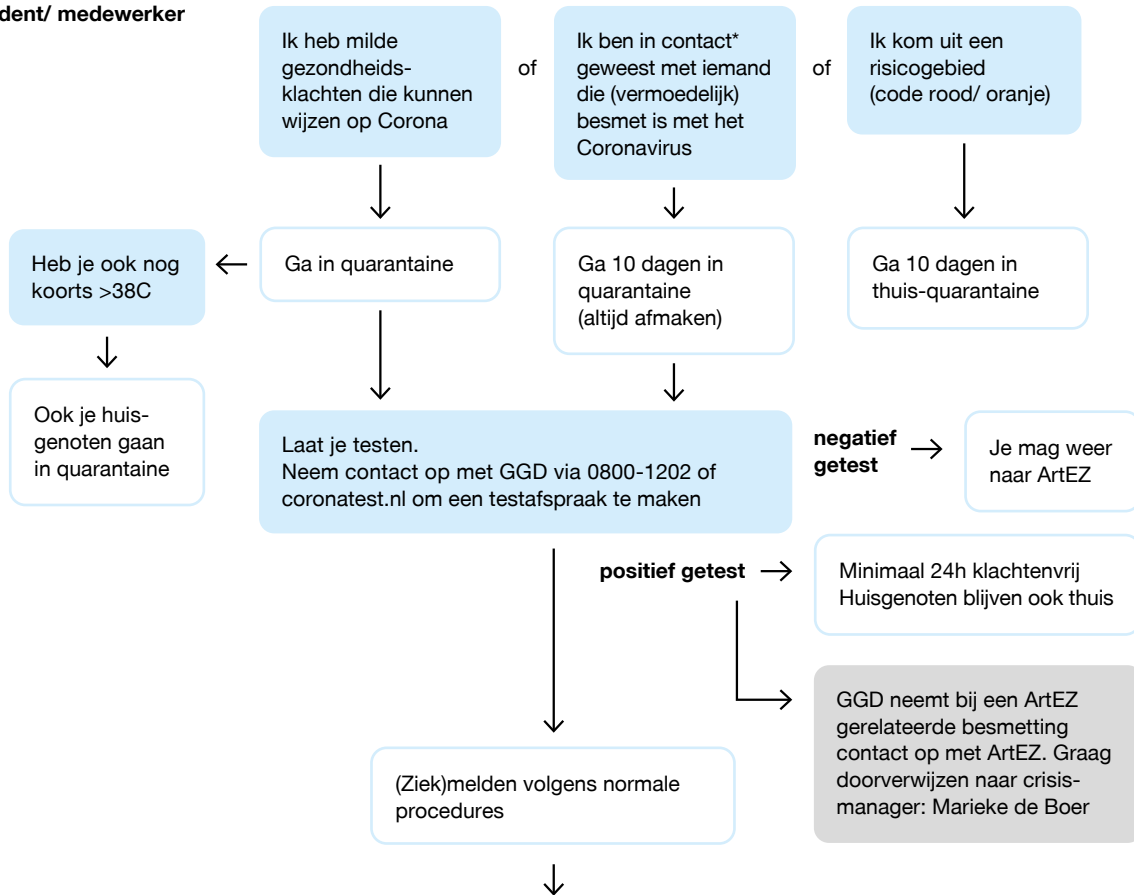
dent/ medewerker

Ik heb milde gezondheidsklachten die kunnen wijzen op Corona

of

Ik ben in contact* geweest met iemand die (vermoedelijk) besmet is met het Coronavirus

of

Ik kom uit een risicogebied (code rood/ oranje)

Heb je ook nog koorts >38C

Ga in quarantaine

Ga 10 dagen in quarantaine (altijd afmaken)

Ga 10 dagen in thuis-quarantaine

Ook je huisgenoten gaan in quarantaine

Laat je testen.
Neem contact op met GGD via 0800-1202 of coronatest.nl om een testafspraak te maken

negatief getest

Je mag weer naar ArtEZ

positief getest

Minimaal 24h klachtenvrij
Huisgenoten blijven ook thuis

GGD neemt bij een ArtEZ gerelateerde besmetting contact op met ArtEZ. Graag doorverwijzen naar crisismanager: Marieke de Boer

(Ziek)melden volgens normale procedures